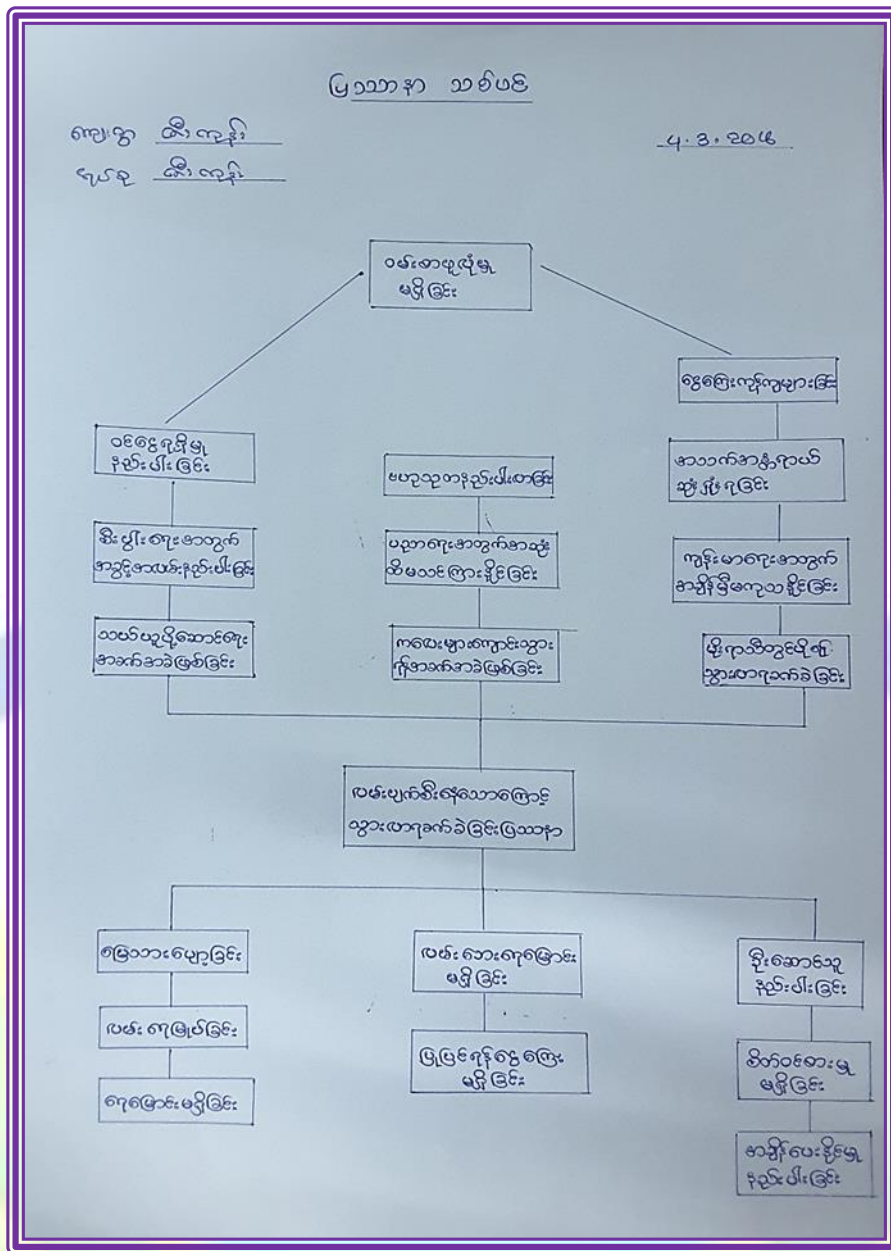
ပြဿနာ သစ်ပင်

ကျောင်း ဆီးကုန်း

ရပ်ရွာ ဆီးကုန်း

4.3.2016

ဝမ်းစာဖူလုံမှု မရှိခြင်း

ငွေကြေးကြပ်တည်းခြင်း

ဝင်ငွေရရှိမှု နည်းပါးခြင်း

ပညာသင်ကြားမှုနည်းပါးခြင်း

အသက်အရွယ်ကိုက်ညီ အလုပ်ရခြင်း

စိုက်ပျိုးရေးအတွက် အရင်းအနှီးနည်းပါးခြင်း

ပညာရေးအတွက်အလုံအလောက်မသင်ကြားနိုင်ခြင်း

ကျန်းမာရေးအတွက် အချိန်မရှိလုပ်ကိုင်နိုင်ခြင်း

သယ်ယူပို့ဆောင်ရေး အခက်အခဲဖြစ်ခြင်း

ကလေးများကျောင်းသွားကြိုအခက်အခဲဖြစ်ခြင်း

မိုးကာလတွင်ရေကျ သွားလာရခက်ခဲခြင်း

လမ်းပျက်စီးနေသောကြောင့် သွားလာရခက်ခဲခြင်းပြဿနာ

မြောင်းပျောက်ခြင်း

လမ်းဘေးရေမြောင်း မရှိခြင်း

ရိုးဆောင်သူ နည်းပါးခြင်း

လမ်းရေမြုပ်ခြင်း

ပြုပြင်ရန်ငွေကြေး မရှိခြင်း

စိတ်ဝင်စားမှု မရှိခြင်း

ရေမြောင်းမရှိခြင်း

အချိန်ပေးနိုင်မှု နည်းပါးခြင်း